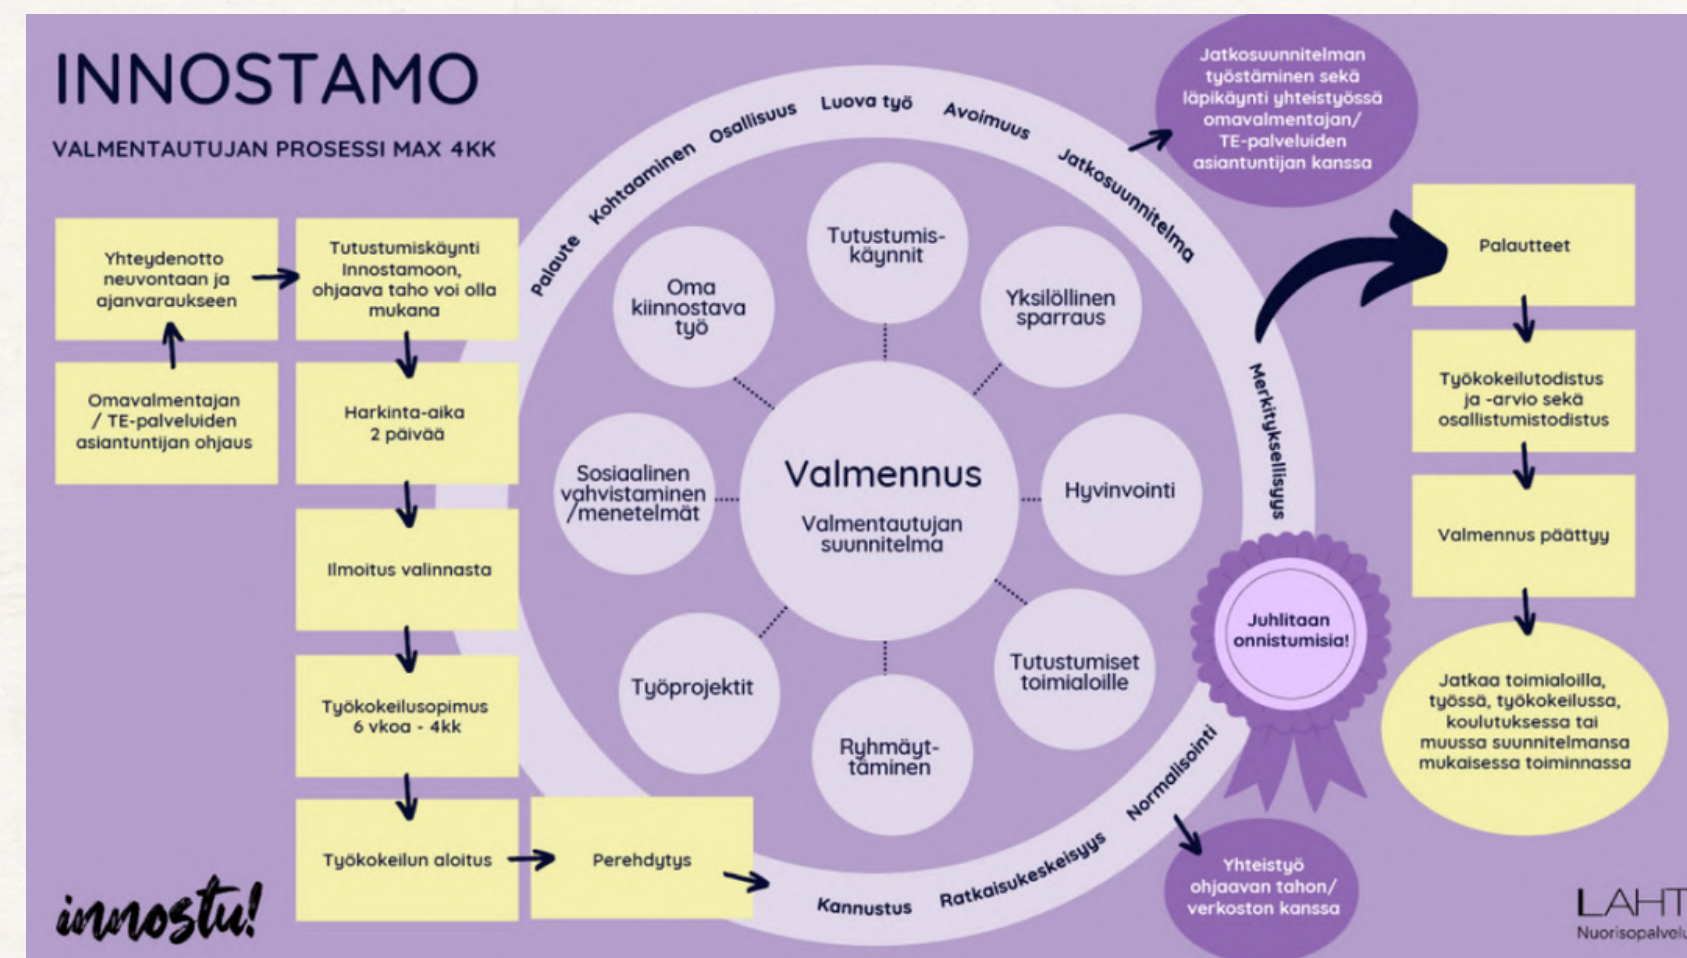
INNOSTAMO

VALMENTAUTUJAN PROSESSI MAX 4KK

Yhteydenotto neuvontaan ja ajanvaraukseen

Omavalmentajan / TE-palveluiden asiantuntijan ohjaus

Tutustumiskäynti Innostamoon, ohjaava taho voi olla mukana

Harkinta-aika 2 päivää

Ilmoitus valinnasta

Työkokeilusopimus 6 vkoa - 4kk

Työkokeilun aloitus

Perehdytys

Palaute Kohtaaminen Osallisuus Luova työ Avoimuus Jatkosuunnitelma Merkityksellisyys Normalisointi Ratkaisukeskeisyys Kannustus

Tutustumis-käynnit

Oma kiinnostava työ

Yksilöllinen sparraus

Sosiaalinen vahvistaminen /menetelmät

Valmennus

Valmentautujan suunnitelma

Hyvinvointi

Työprojektit

Tutustumiset toimialoille

Ryhmäyt-täminen

Jatkosuunnitelman työstäminen sekä läpikäynti yhteistyössä omavalmentajan/ TE-palveluiden asiantuntijan kanssa

Juhlitaan onnistumisia!

Yhteistyö ohjaavan tahon/ verkoston kanssa

Palautteet

Työkokeilutodistus ja -arvio sekä osallistumistodistus

Valmennus päättyy

Jatkaa toimialoilla, työssä, työkokeilussa, koulutuksessa tai muussa suunnitelmansa mukaisessa toiminnassa

innostu!

LAHT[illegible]
Nuorisopalvelu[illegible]